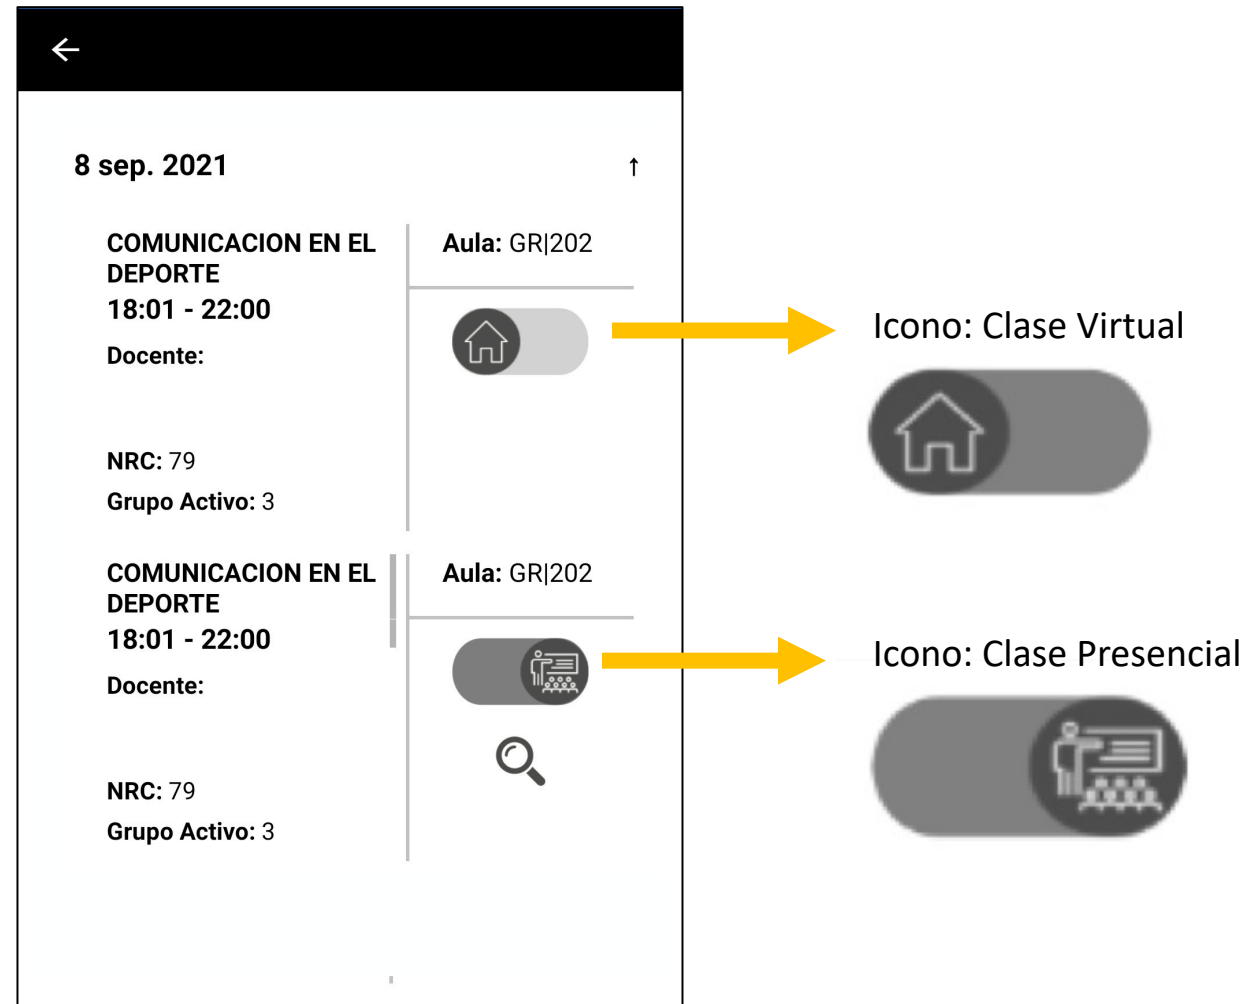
←

8 sep. 2021 ↑

COMUNICACION EN EL DEPORTE
18:01 - 22:00
Docente:

NRC: 79
Grupo Activo: 3

Aula: GR|202

COMUNICACION EN EL DEPORTE
18:01 - 22:00
Docente:

NRC: 79
Grupo Activo: 3

Aula: GR|202

Icono: Clase Virtual

Icono: Clase Presencial